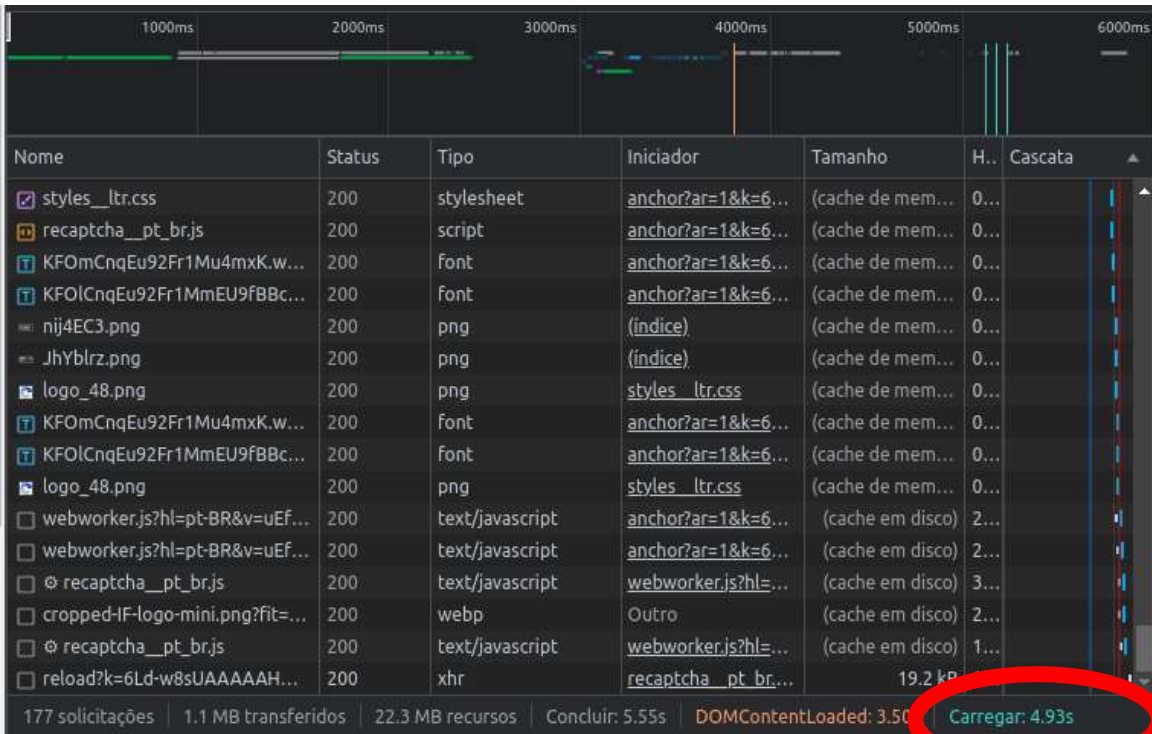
1000ms 2000ms 3000ms 4000ms 5000ms 6000ms

| Nome | Status | Tipo | Iniciador | Tamanho | H.. | Cascata |
|---|---|---|---|---|---|---|
| styles__ltr.css | 200 | stylesheet | anchor?ar=1&k=6... | (cache de mem... | 0... | |
| recaptcha__pt_br.js | 200 | script | anchor?ar=1&k=6... | (cache de mem... | 0... | |
| KFOmCnqEu92Fr1Mu4mxK.w... | 200 | font | anchor?ar=1&k=6... | (cache de mem... | 0... | |
| KFOlCnqEu92Fr1MmEU9fBBc... | 200 | font | anchor?ar=1&k=6... | (cache de mem... | 0... | |
| nij4EC3.png | 200 | png | (índice) | (cache de mem... | 0... | |
| JhYblrz.png | 200 | png | (índice) | (cache de mem... | 0... | |
| logo_48.png | 200 | png | styles__ltr.css | (cache de mem... | 0... | |
| KFOmCnqEu92Fr1Mu4mxK.w... | 200 | font | anchor?ar=1&k=6... | (cache de mem... | 0... | |
| KFOlCnqEu92Fr1MmEU9fBBc... | 200 | font | anchor?ar=1&k=6... | (cache de mem... | 0... | |
| logo_48.png | 200 | png | styles__ltr.css | (cache de mem... | 0... | |
| webworker.js?hl=pt-BR&v=uEf... | 200 | text/javascript | anchor?ar=1&k=6... | (cache em disco) | 2... | |
| webworker.js?hl=pt-BR&v=uEf... | 200 | text/javascript | anchor?ar=1&k=6... | (cache em disco) | 2... | |
| ⚙ recaptcha__pt_br.js | 200 | text/javascript | webworker.js?hl=... | (cache em disco) | 3... | |
| cropped-IF-logo-mini.png?fit=... | 200 | webp | Outro | (cache em disco) | 2... | |
| ⚙ recaptcha__pt_br.js | 200 | text/javascript | webworker.js?hl=... | (cache em disco) | 1... | |
| reload?k=6Ld-w8sUAAAAAH... | 200 | xhr | recaptcha__pt_br.... | 19.2 kB | | |

177 solicitações | 1.1 MB transferidos | 22.3 MB recursos | Concluir: 5.55s | DOMContentLoaded: 3.50 | Carregar: 4.93s